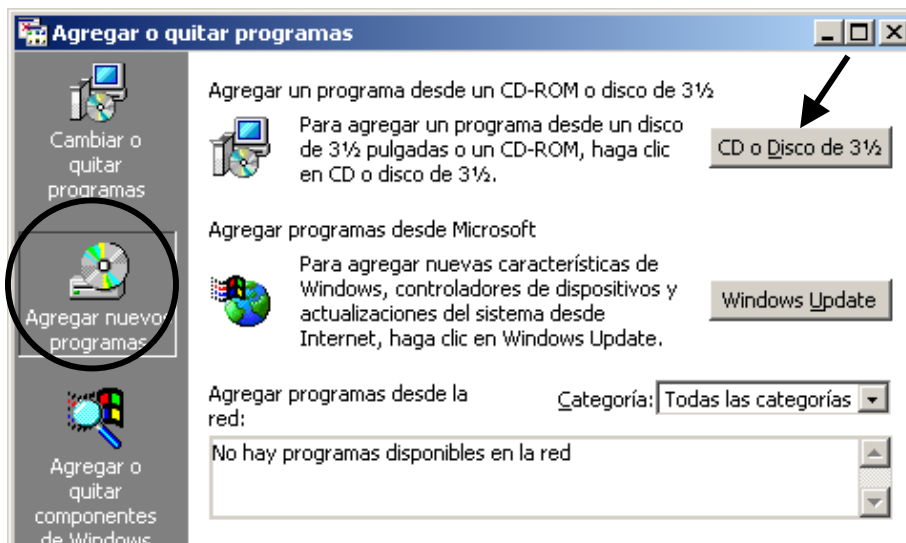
Agregar o quitar programas

Cambiar o quitar programas

Agregar nuevos programas

Agregar o quitar componentes de Windows

Agregar un programa desde un CD-ROM o disco de 3½

Para agregar un programa desde un disco de 3½ pulgadas o un CD-ROM, haga clic en CD o disco de 3½.

CD o Disco de 3½

Agregar programas desde Microsoft

Para agregar nuevas características de Windows, controladores de dispositivos y actualizaciones del sistema desde Internet, haga clic en Windows Update.

Windows Update

Agregar programas desde la red:

Categoría: Todas las categorías

No hay programas disponibles en la red